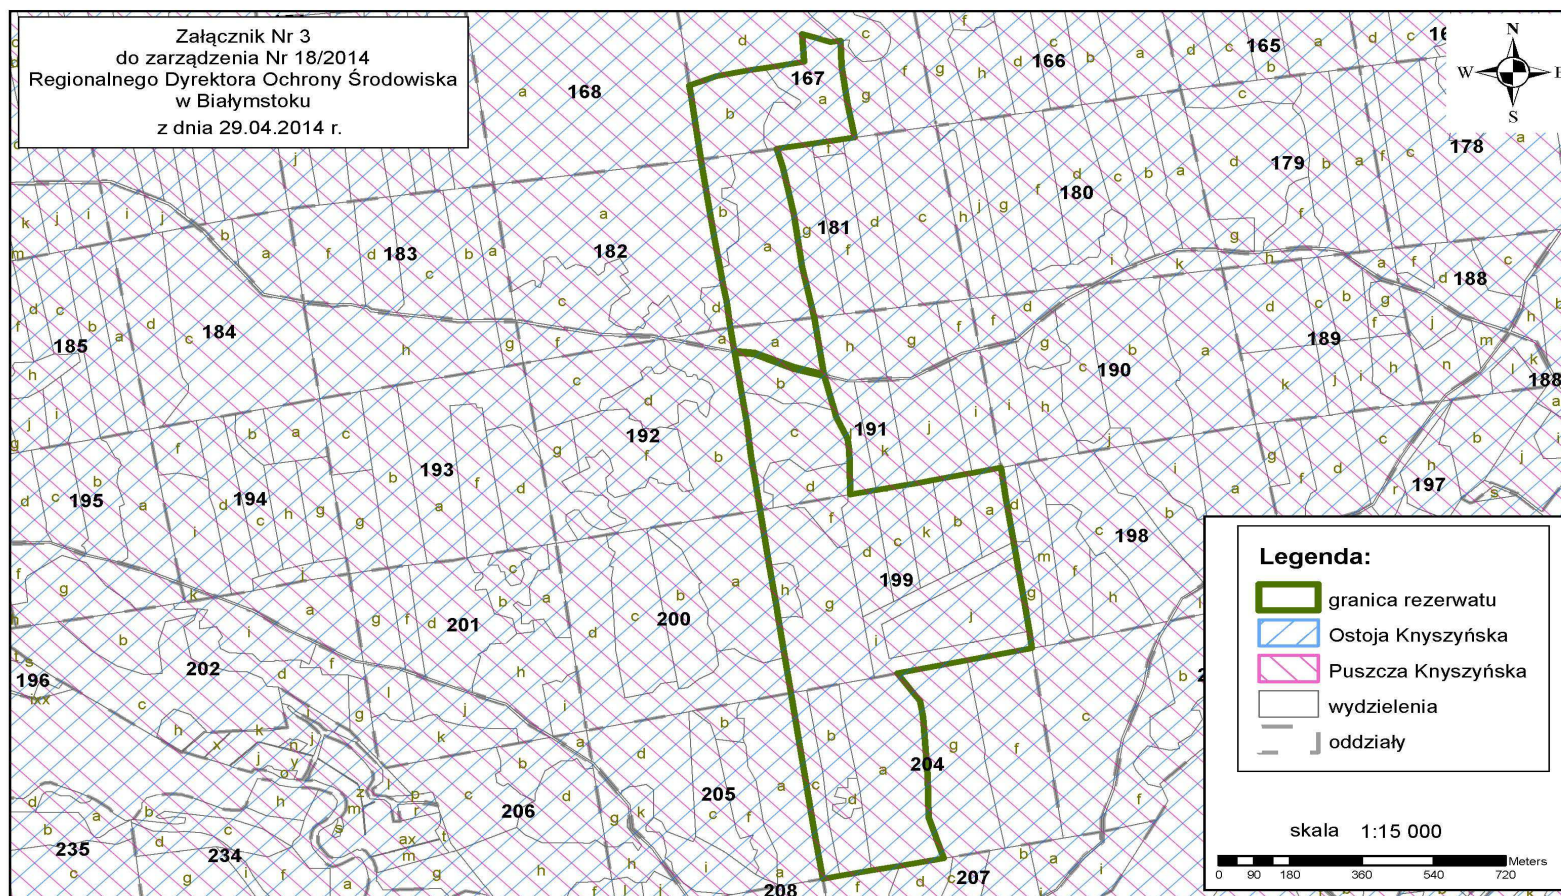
Załącznik Nr 3
do zarządzenia Nr 18/2014
Regionalnego Dyrektora Ochrony Środowiska
w Białymstoku
z dnia 29.04.2014 r.

N
W
E
S

168
167
166
165
178
179
180
181
182
183
184
185
188
189
190
191
192
193
194
195
196
197
198
199
200
201
202
204
205
206
207
208
234
235

Legenda:
granica rezerwatu
Ostoja Knyszyńska
Puszcza Knyszyńska
wydzielenia
oddziały

skala 1:15 000

0 90 180 360 540 720
Meters